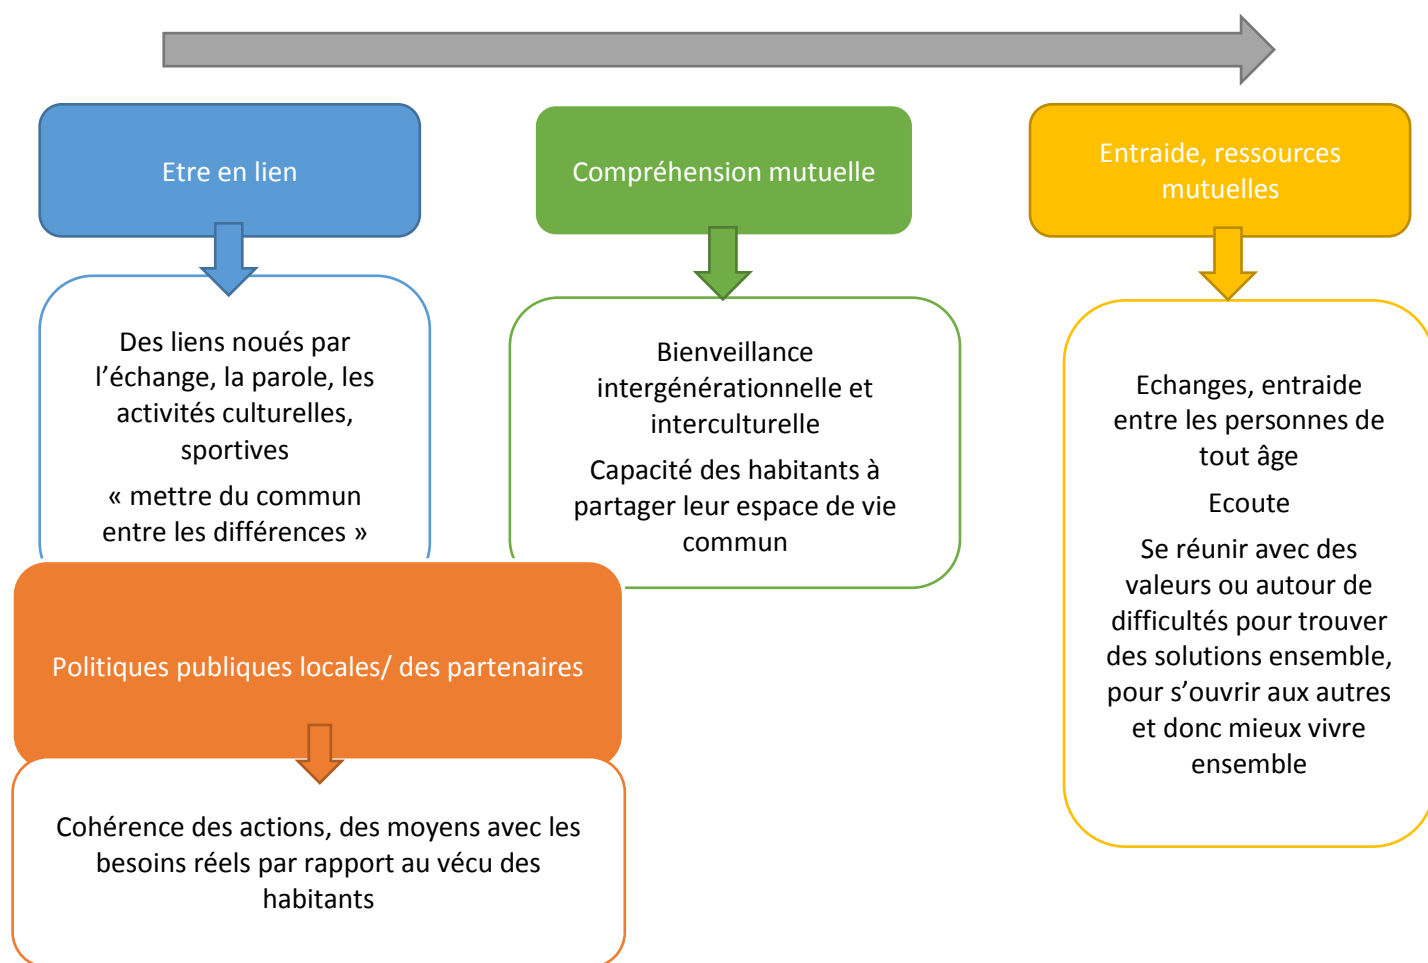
Etre en lien

Des liens noués par l’échange, la parole, les activités culturelles, sportives

« mettre du commun entre les différences »

Compréhension mutuelle

Bienveillance intergénérationnelle et interculturelle

Capacité des habitants à partager leur espace de vie commun

Entraide, ressources mutuelles

Echanges, entraide entre les personnes de tout âge

Ecoute

Se réunir avec des valeurs ou autour de difficultés pour trouver des solutions ensemble, pour s’ouvrir aux autres et donc mieux vivre ensemble

Politiques publiques locales/ des partenaires

Cohérence des actions, des moyens avec les besoins réels par rapport au vécu des habitants